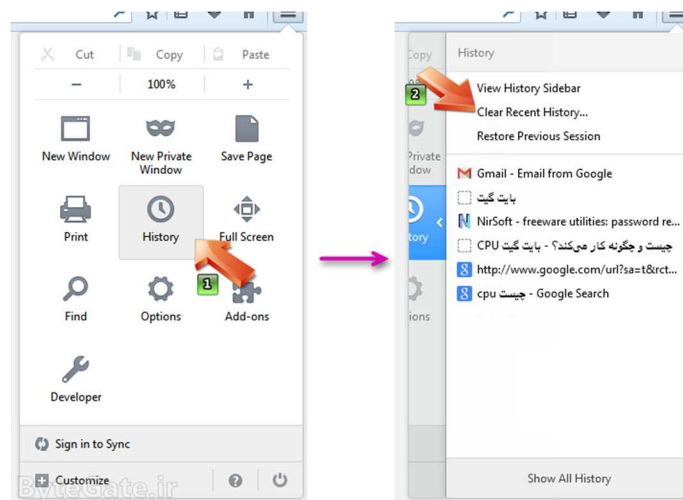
Cut
Copy
Paste
−
100%
+
New Window
New Private Window
Save Page
Print
History
Full Screen
1
Find
Options
Add-ons
Developer
Sign in to Sync
Customize
ByteGate.ir

Copy
Private
indow
tory
ions
History
2
View History Sidebar
Clear Recent History...
Restore Previous Session
Gmail - Email from Google
بایت گیت
NirSoft - freeware utilities: password re...
چیست و چگونه کار می‌کند؟ - بایت گیت CPU
http://www.google.com/url?sa=t&rct...
cpu چیست - Google Search
Show All History